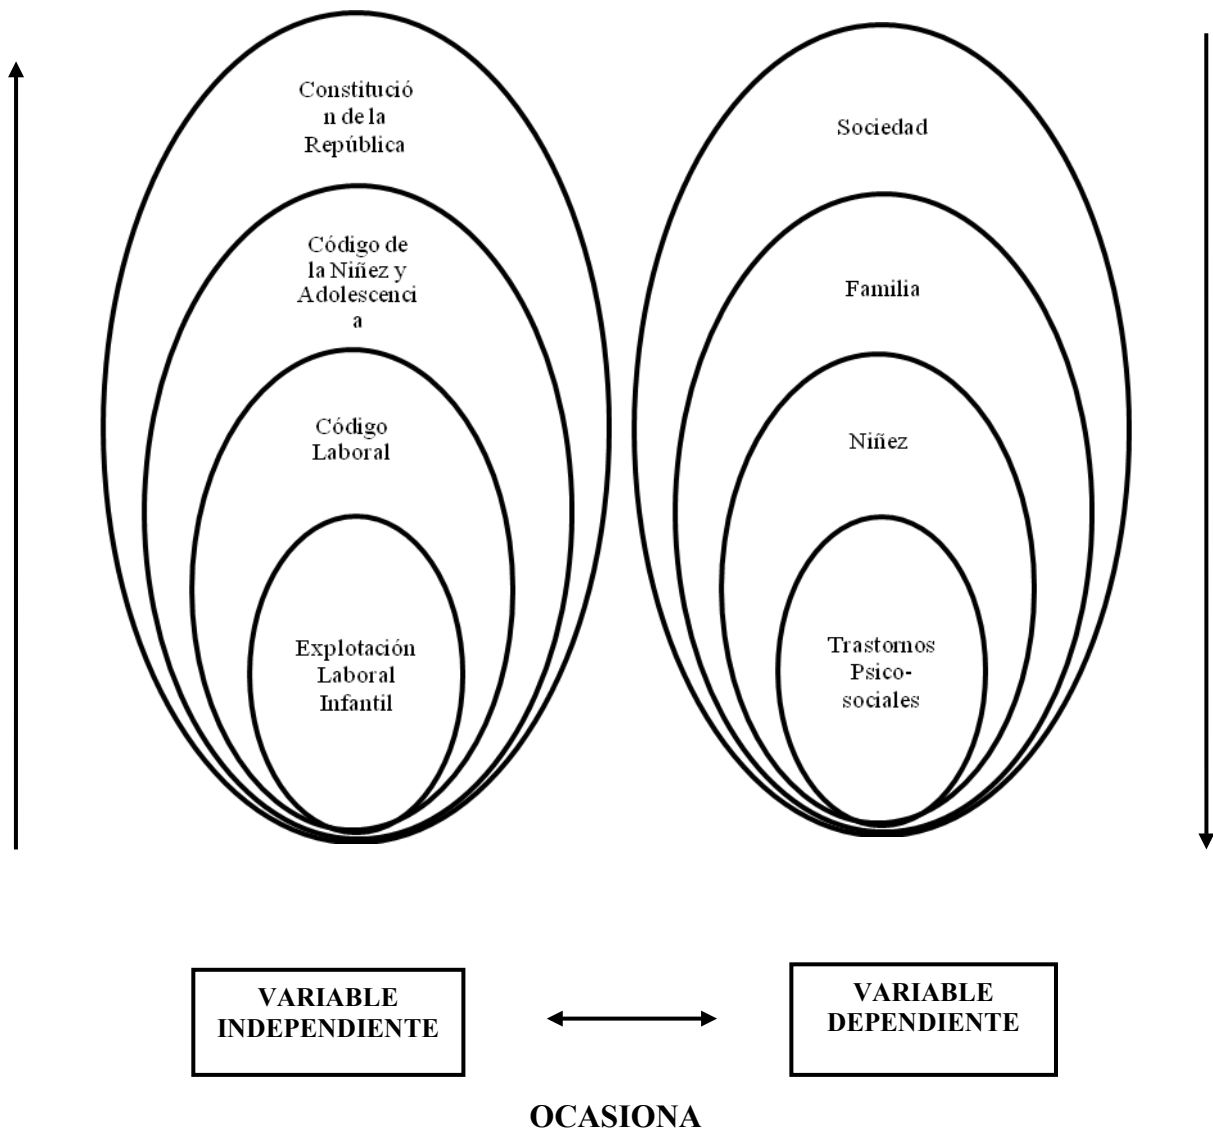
Constitución de la República

Código de la Niñez y Adolescencia

Código Laboral

Explotación Laboral Infantil

Sociedad

Familia

Niñez

Trastornos Psico-sociales

VARIABLE INDEPENDIENTE

VARIABLE DEPENDIENTE

OCASIONA